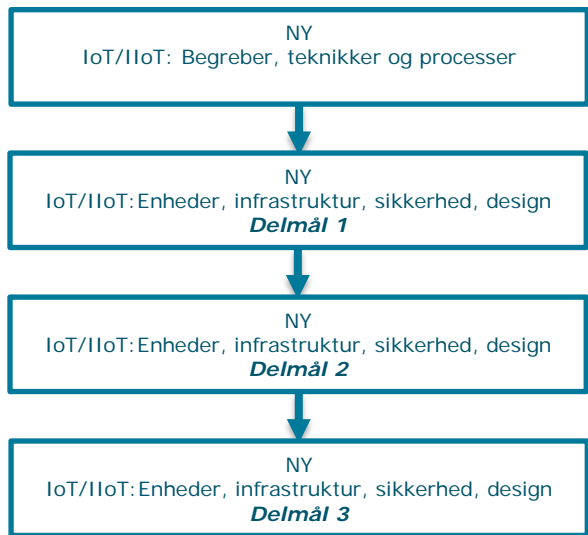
NY
IoT/IIoT: Begreber, teknikker og processer

NY
IoT/IIoT: Enheder, infrastruktur, sikkerhed, design
***Delmål 1***

NY
IoT/IIoT: Enheder, infrastruktur, sikkerhed, design
***Delmål 2***

NY
IoT/IIoT: Enheder, infrastruktur, sikkerhed, design
***Delmål 3***